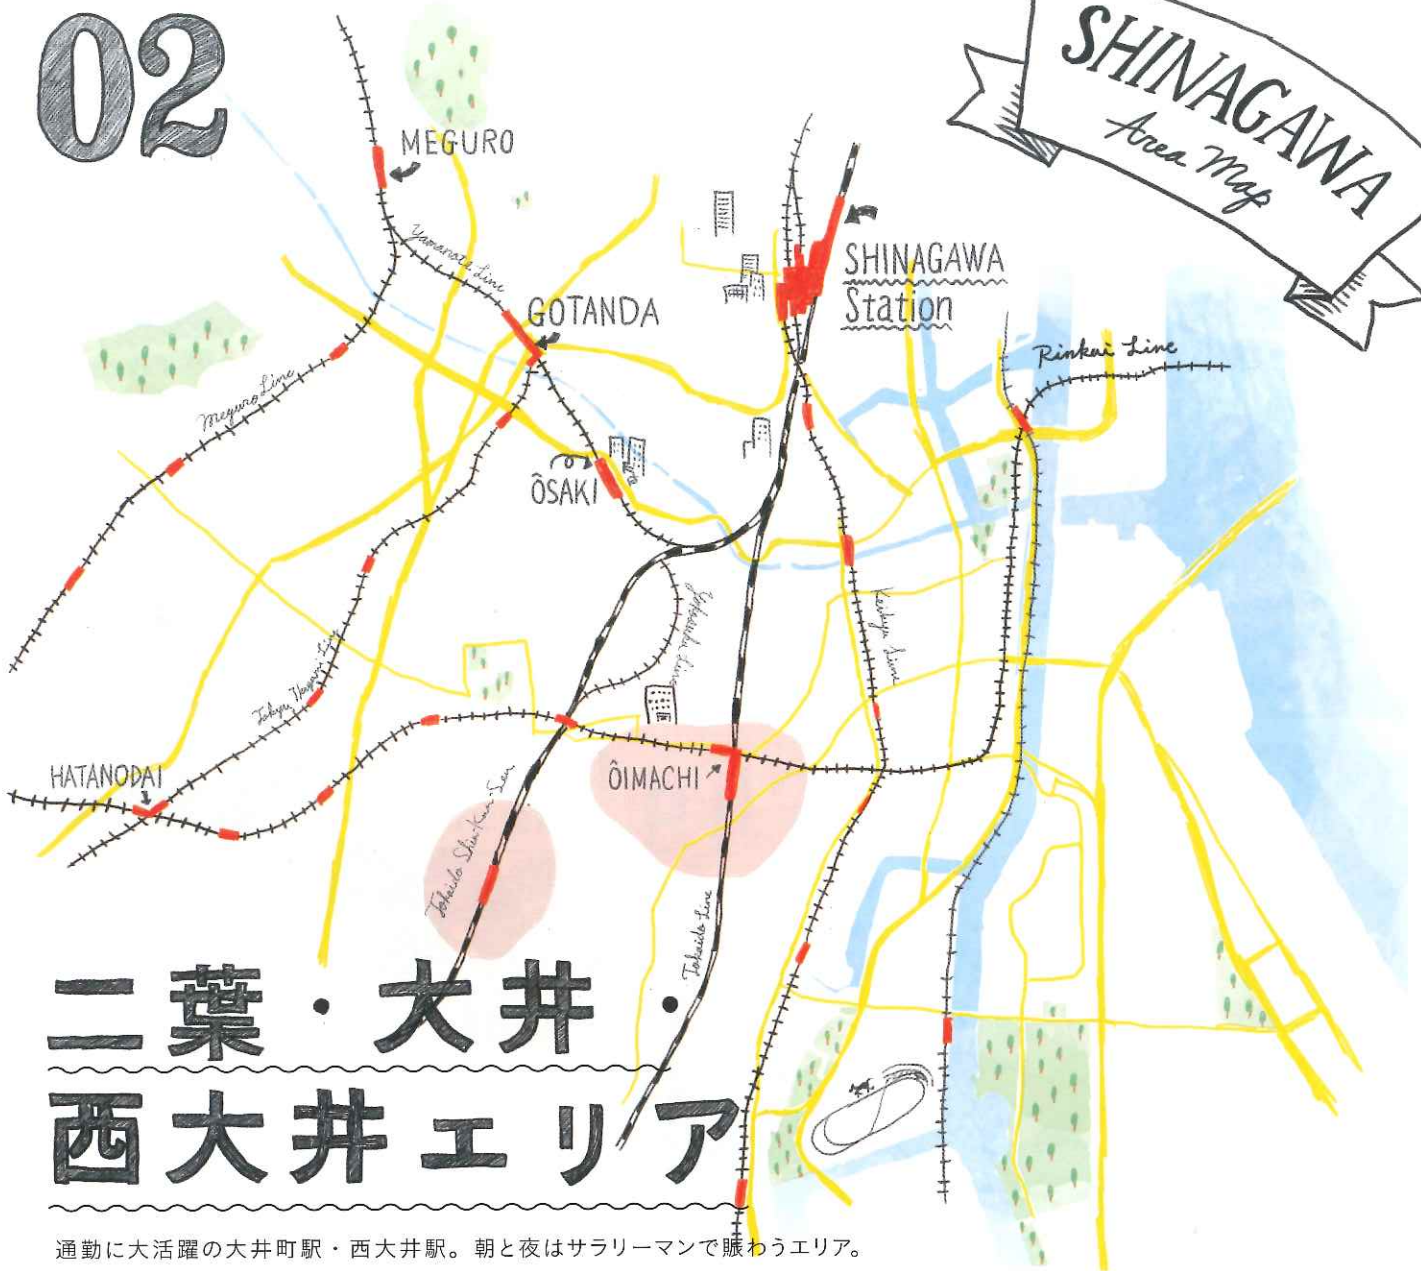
02

SHINAGAWA
Area Map

MEGURO

Yamanote Line

GOTANDA

SHINAGAWA
Station

Rinkai Line

Meguro Line

ŌSAKI

Yokosuka Line

Keikyu Line

Tokyu Ikegami Line

HATANODAI

ŌIMACHI

Tokaido Shin-Kan Sen

Tokaido Line

二葉・大井・
西大井エリア

通勤に大活躍の大井町駅・西大井駅。朝と夜はサラリーマンで賑わうエリア。